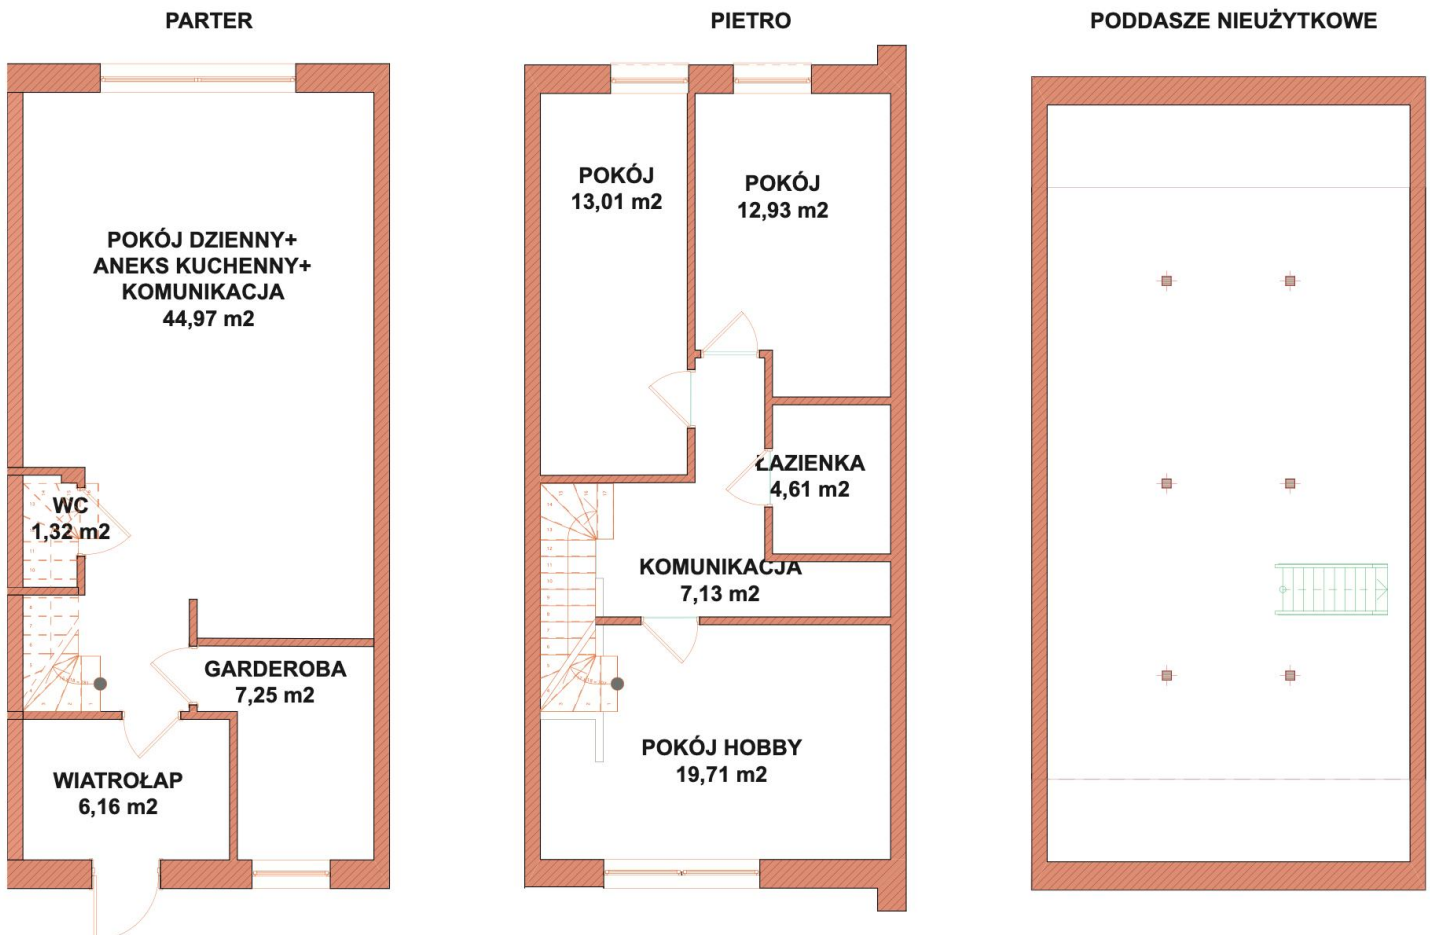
PARTER

POKÓJ DZIENNY+
ANEKS KUCHENNY+
KOMUNIKACJA
44,97 m2

WC
1,32 m2

GARDEROBA
7,25 m2

WIATROŁAP
6,16 m2

PIETRO

POKÓJ
13,01 m2

POKÓJ
12,93 m2

ŁAZIENKA
4,61 m2

KOMUNIKACJA
7,13 m2

POKÓJ HOBBY
19,71 m2

PODDASZE NIEUŻYTKOWE